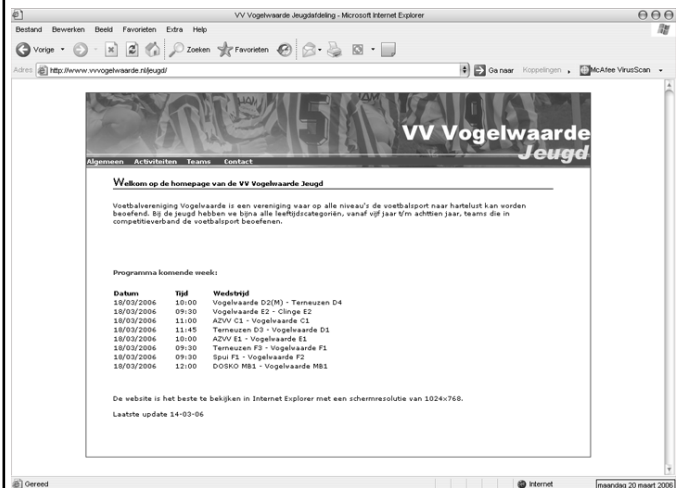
VV Vogelwaarde Jeugdafdeling - Microsoft Internet Explorer

Bestand Bewerken Beeld Favorieten Extra Help

Vorige Zoeken Favorieten

Adres http://www.vvvogelwaarde.nl/jeugd/

Ga naar Koppelingen McAfee VirusScan

VV Vogelwaarde
Jeugd

Algemeen Activiteiten Teams Contact

Welkom op de homepage van de VV Vogelwaarde Jeugd

Voetbalvereniging Vogelwaarde is een vereniging waar op alle niveau's de voetbalsport naar hartelust kan worden beoefend. Bij de jeugd hebben we bijna alle leeftijdscategoriën, vanaf vijf jaar t/m achttien jaar, teams die in competitieverband de voetbalsport beoefenen.

Programma komende week:

| Datum | Tijd | Wedstrijd |
|---|---|---|
| 18/03/2006 | 10:00 | Vogelwaarde D2(M) - Terneuzen D4 |
| 18/03/2006 | 09:30 | Vogelwaarde E2 - Clinge E2 |
| 18/03/2006 | 11:00 | AZVV C1 - Vogelwaarde C1 |
| 18/03/2006 | 11:45 | Terneuzen D3 - Vogelwaarde D1 |
| 18/03/2006 | 10:00 | AZVV E1 - Vogelwaarde E1 |
| 18/03/2006 | 09:30 | Terneuzen F3 - Vogelwaarde F1 |
| 18/03/2006 | 09:30 | Spui F1 - Vogelwaarde F2 |
| 18/03/2006 | 12:00 | DOSKO MB1 - Vogelwaarde MB1 |

De website is het beste te bekijken in Internet Explorer met een schermresolutie van 1024x768.

Laatste update 14-03-06

Gereed

Internet

maandag 20 maart 2006